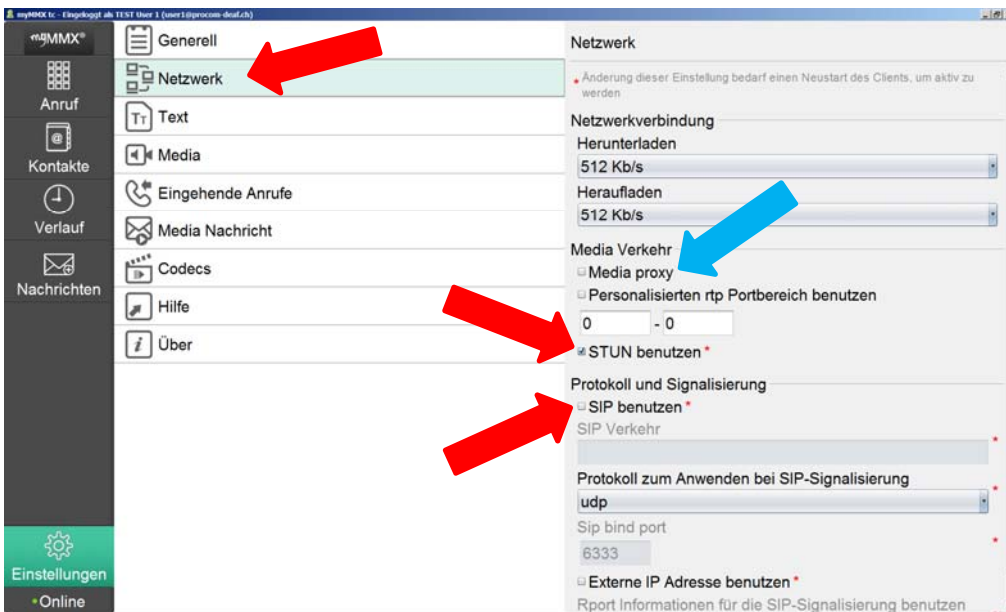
myMMX tc - Eingeloggt als TEST User 1 (user1@procom-deal.ch)

myMMX®

Anruf

Kontakte

Verlauf

Nachrichten

Einstellungen

•Online

Generell

Netzwerk

Text

Media

Eingehende Anrufe

Media Nachricht

Codecs

Hilfe

Über

Netzwerk

* Änderung dieser Einstellung bedarf einen Neustart des Clients, um aktiv zu werden

Netzwerkverbindung

Herunterladen

512 Kb/s

Heraufladen

512 Kb/s

Media Verkehr

Media proxy

Personalisierten rtp Portbereich benutzen

0 - 0

STUN benutzen *

Protokoll und Signalisierung

SIP benutzen *

SIP Verkehr

Protokoll zum Anwenden bei SIP-Signalisierung

udp

Sip bind port

6333

Externe IP Adresse benutzen *

Rport Informationen für die SIP-Signalisierung benutzen